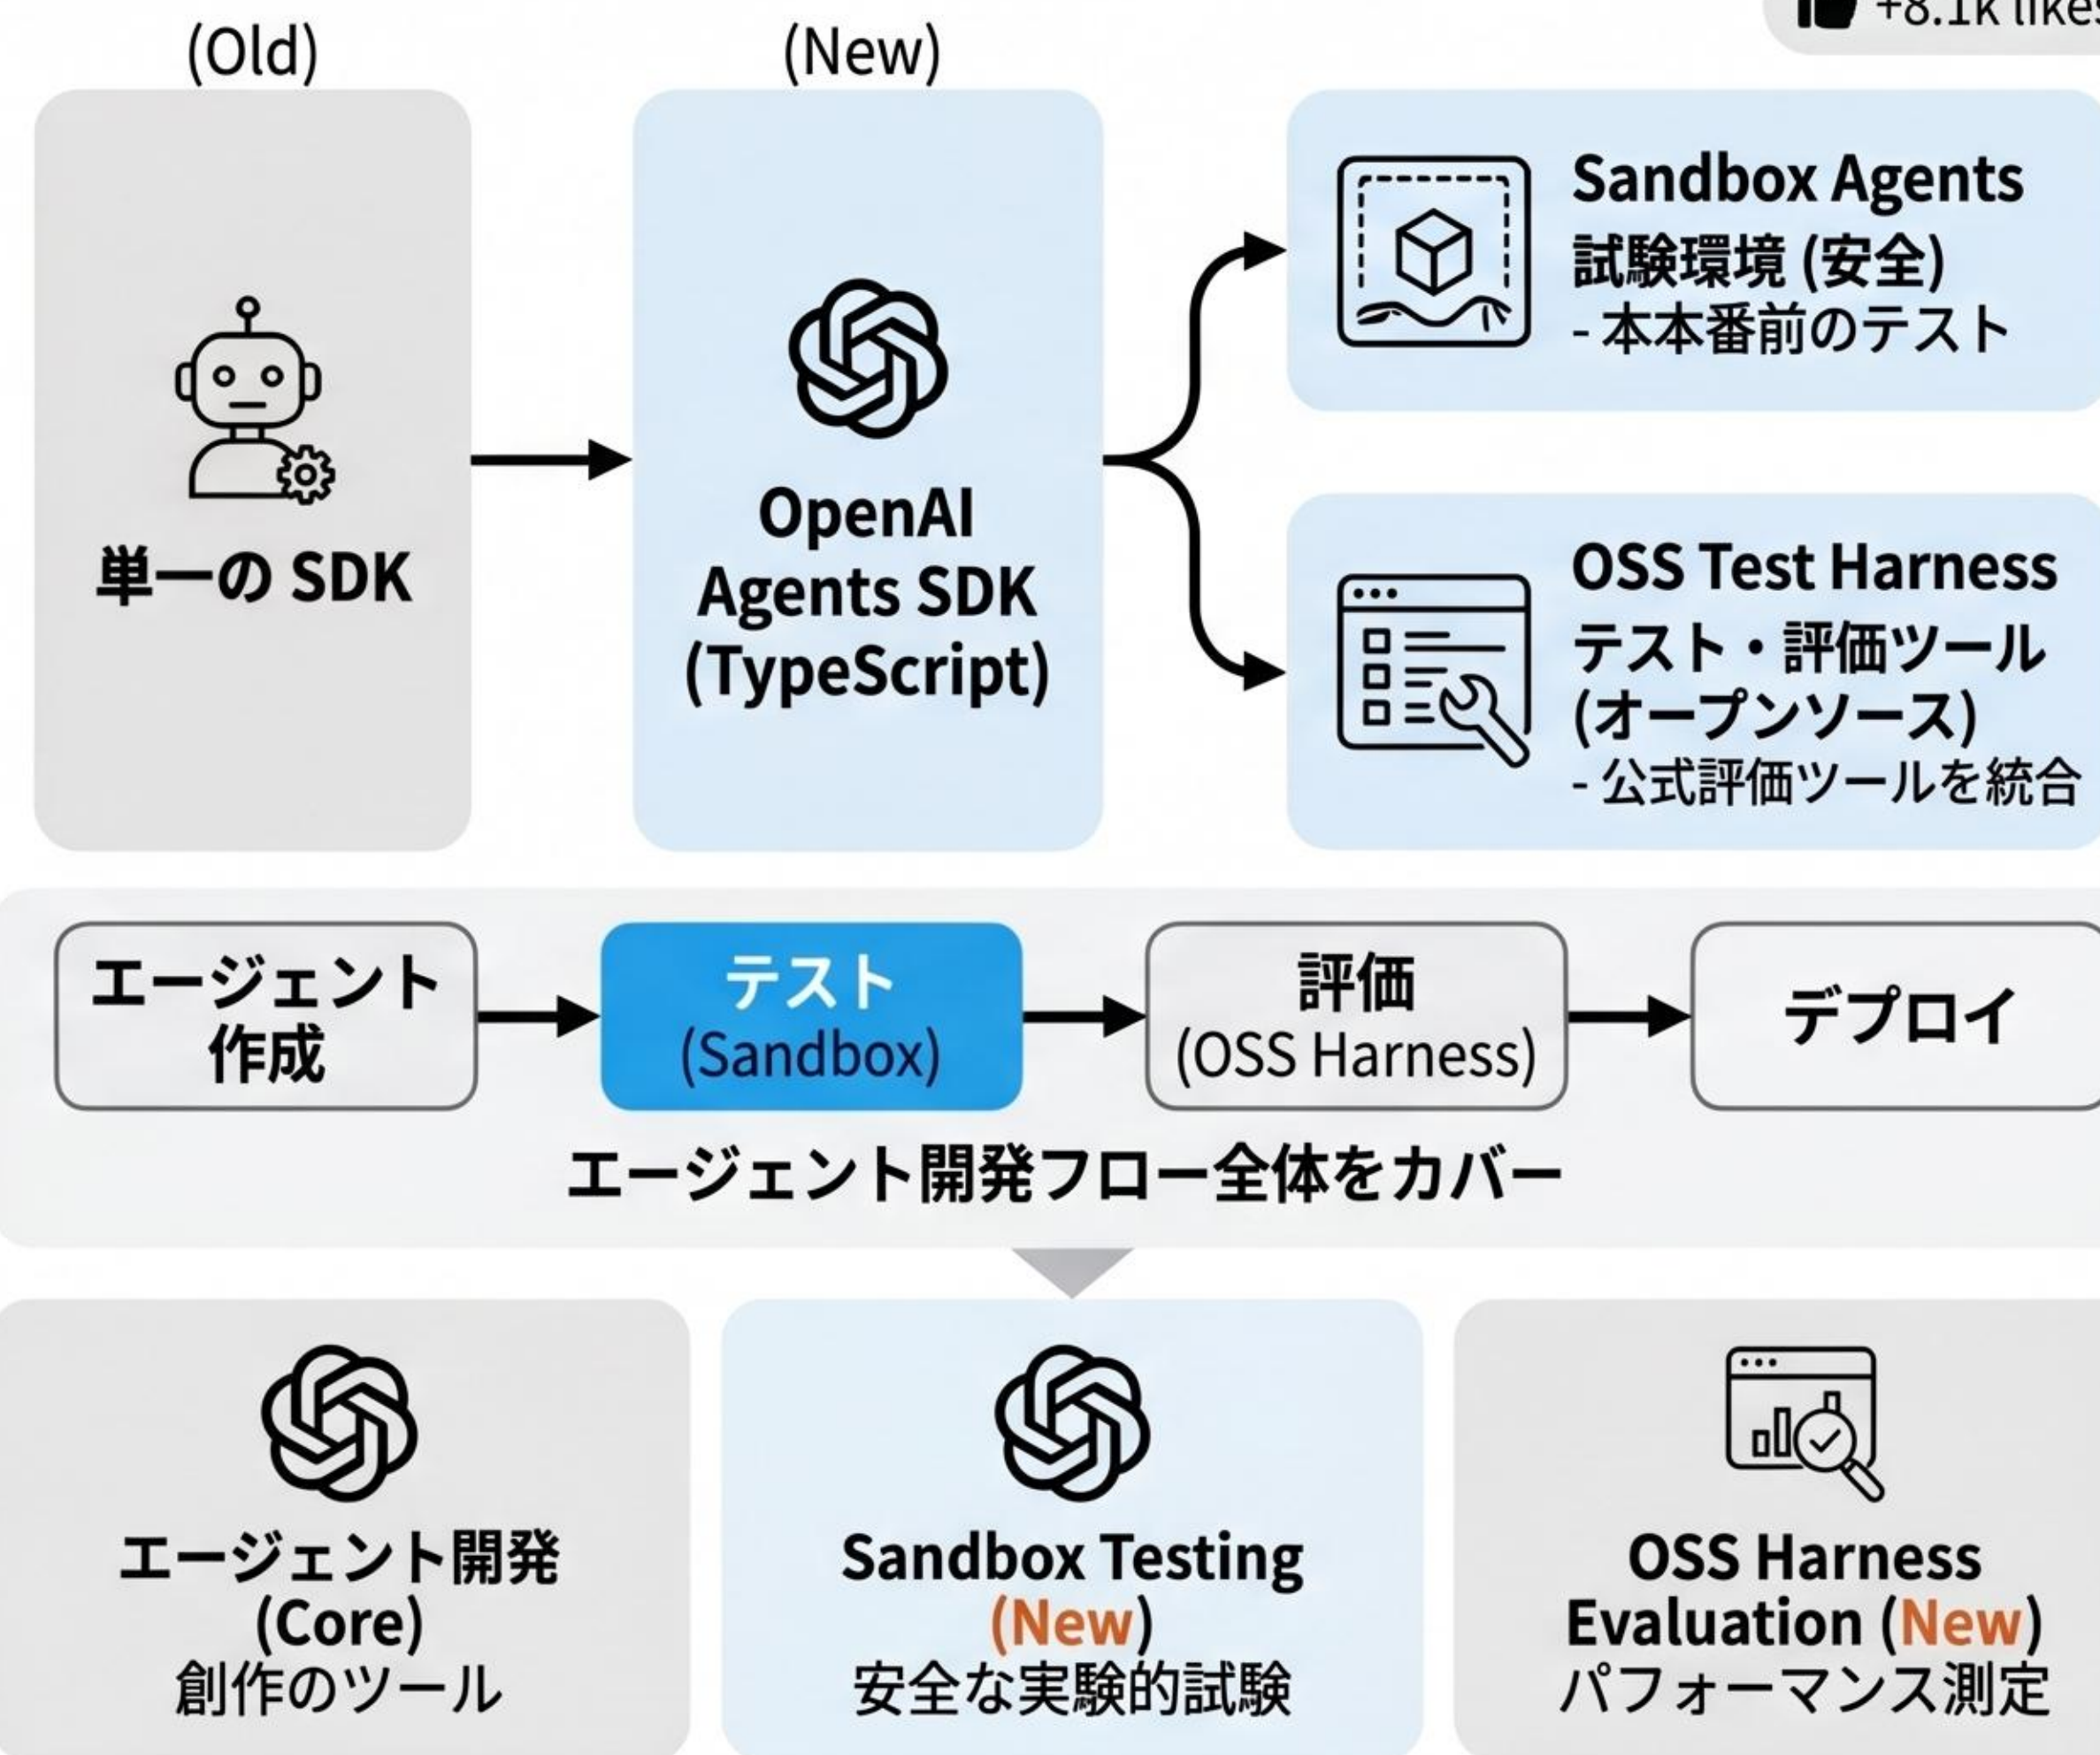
+8.1k likes

(Old)

(New)

単一の SDK

OpenAI Agents SDK (TypeScript)

Sandbox Agents
試験環境 (安全)
- 本本番前のテスト

OSS Test Harness
テスト・評価ツール (オープンソース)
- 公式評価ツールを統合

エージェント作成

テスト (Sandbox)

評価 (OSS Harness)

デプロイ

エージェント開発フロー全体をカバー

エージェント開発 (Core)
創作のツール

Sandbox Testing (New)
安全な実験的試験

OSS Harness Evaluation (New)
パフォーマンス測定